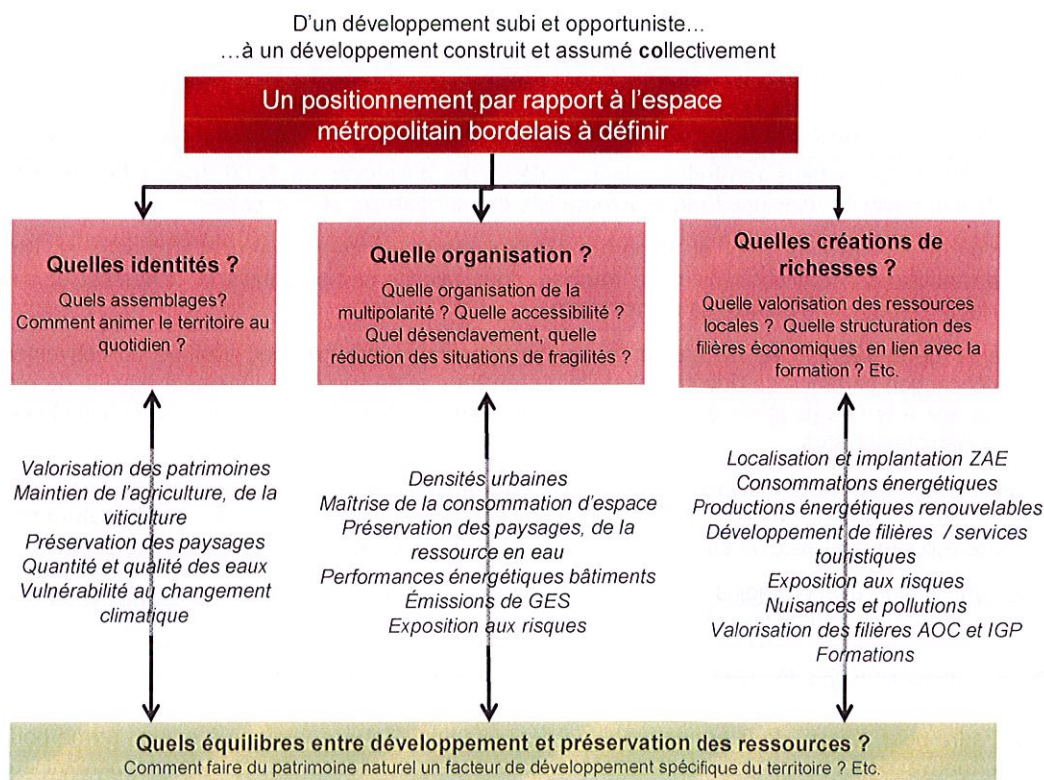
D'un développement subi et opportuniste…
…à un développement construit et assumé collectivement

Un positionnement par rapport à l'espace métropolitain bordelais à définir

Quelles identités ?

Quels assemblages? Comment animer le territoire au quotidien ?

Quelle organisation ?

Quelle organisation de la multipolarité ? Quelle accessibilité ? Quel désenclavement, quelle réduction des situations de fragilités ?

Quelles créations de richesses ?

Quelle valorisation des ressources locales ? Quelle structuration des filières économiques en lien avec la formation ? Etc.

Valorisation des patrimoines
Maintien de l'agriculture, de la viticulture
Préservation des paysages
Quantité et qualité des eaux
Vulnérabilité au changement climatique

Densités urbaines
Maîtrise de la consommation d'espace
Préservation des paysages, de la ressource en eau
Performances énergétiques bâtiments
Émissions de GES
Exposition aux risques

Localisation et implantation ZAE
Consommations énergétiques
Productions énergétiques renouvelables
Développement de filières / services touristiques
Exposition aux risques
Nuisances et pollutions
Valorisation des filières AOC et IGP
Formations

Quels équilibres entre développement et préservation des ressources ?
Comment faire du patrimoine naturel un facteur de développement spécifique du territoire ? Etc.